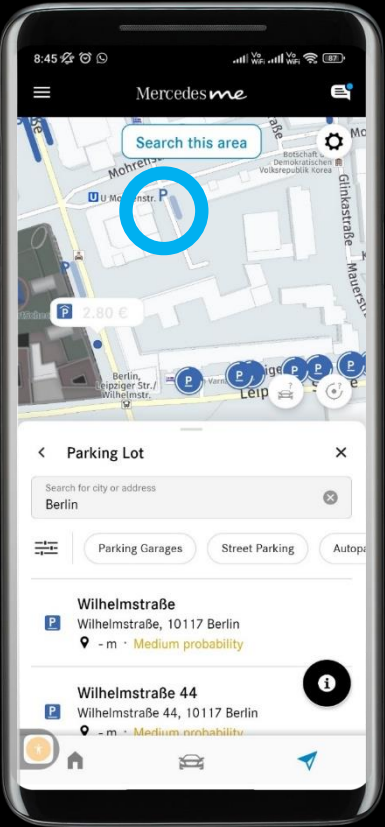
8:45

Vo WiFi

Vo WiFi

87

Mercedes me

Search this area

U Mohrenstr.

P

Botschaft der Demokratischen Volksrepublik Korea

Glinkastraße

Mauerstr.

P

P 2.80 €

P

P

P

P

P

P

Berlin, Leipziger Str./ Wilhelmstr.

Leip

Parking Lot

Search for city or address

Berlin

Parking Garages

Street Parking

Autopa

Wilhelmstraße

P Wilhelmstraße, 10117 Berlin

- m · Medium probability

Wilhelmstraße 44

P Wilhelmstraße 44, 10117 Berlin

- m · Medium probability